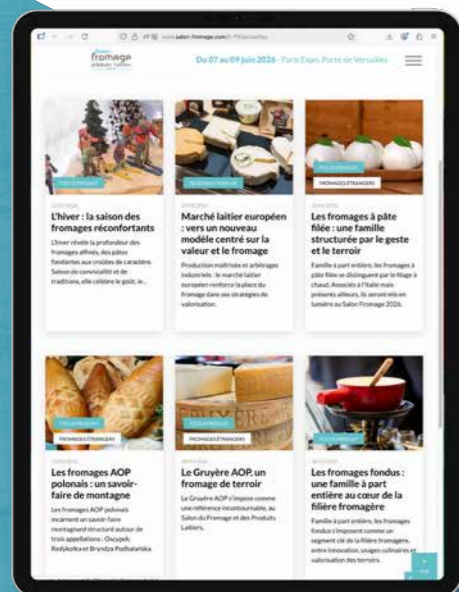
fromage

Du 07 au 09 juin 2026 - Paris Expo, Porte de Versailles

FOCUS PRODUIT

L'hiver : la saison des fromages réconfortants

L'hiver révèle la profondeur des fromages affinés, des pâtes fondantes aux croûtes de caractère. Saison de convivialité et de traditions, elle célèbre le goût, le...

TENDANCE MARCHE

Marché laitier européen : vers un nouveau modèle centré sur la valeur et le fromage

Production maîtrisée et arbitrages industriels : le marché laitier européen renforce la place du fromage dans ses stratégies de valorisation.

FOCUS PRODUIT

FROMAGES ÉTRANGERS

Les fromages à pâte filée : une famille structurée par le geste et le terroir

Famille à part entière, les fromages à pâte filée se distinguent par le filage à chaud. Associés à l'Italie mais présents ailleurs, ils seront mis en lumière au Salon Fromage 2026.

FOCUS PRODUIT

FROMAGES ÉTRANGERS

Les fromages AOP polonais : un savoir-faire de montagne

Les fromages AOP polonais incarnent un savoir-faire montagnard structuré autour de trois appellations : Oscypek, Redykołka et Bryndza Podhalańska

FOCUS PRODUIT

FROMAGES ÉTRANGERS

Le Gruyère AOP, un fromage de terroir

Le Gruyère AOP s'impose comme une référence incontournable, au Salon du Fromage et des Produits Laitiers.

FOCUS PRODUIT

Les fromages fondus : une famille à part entière au cœur de la filière fromagère

Famille à part entière, les fromages fondus s'imposent comme un segment clé de la filière fromagère, entre innovation, usages culinaires et valorisation des terroirs.

TOP